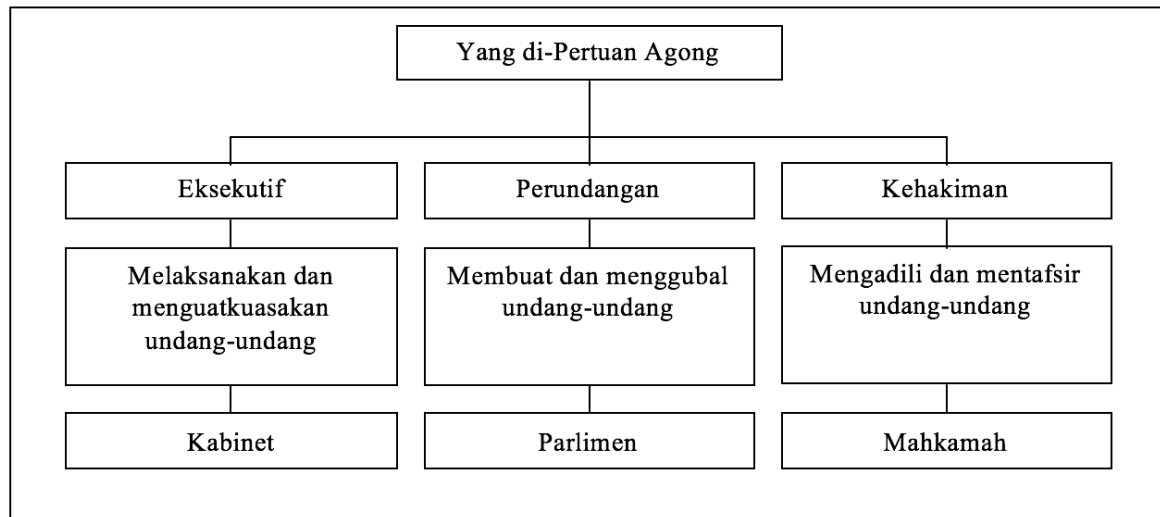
Yang di-Pertuan Agong

Eksekutif

Melaksanakan dan menguatkuasakan undang-undang

Kabinet

Perundangan

Membuat dan menggubal undang-undang

Parlimen

Kehakiman

Mengadili dan mentafsir undang-undang

Mahkamah